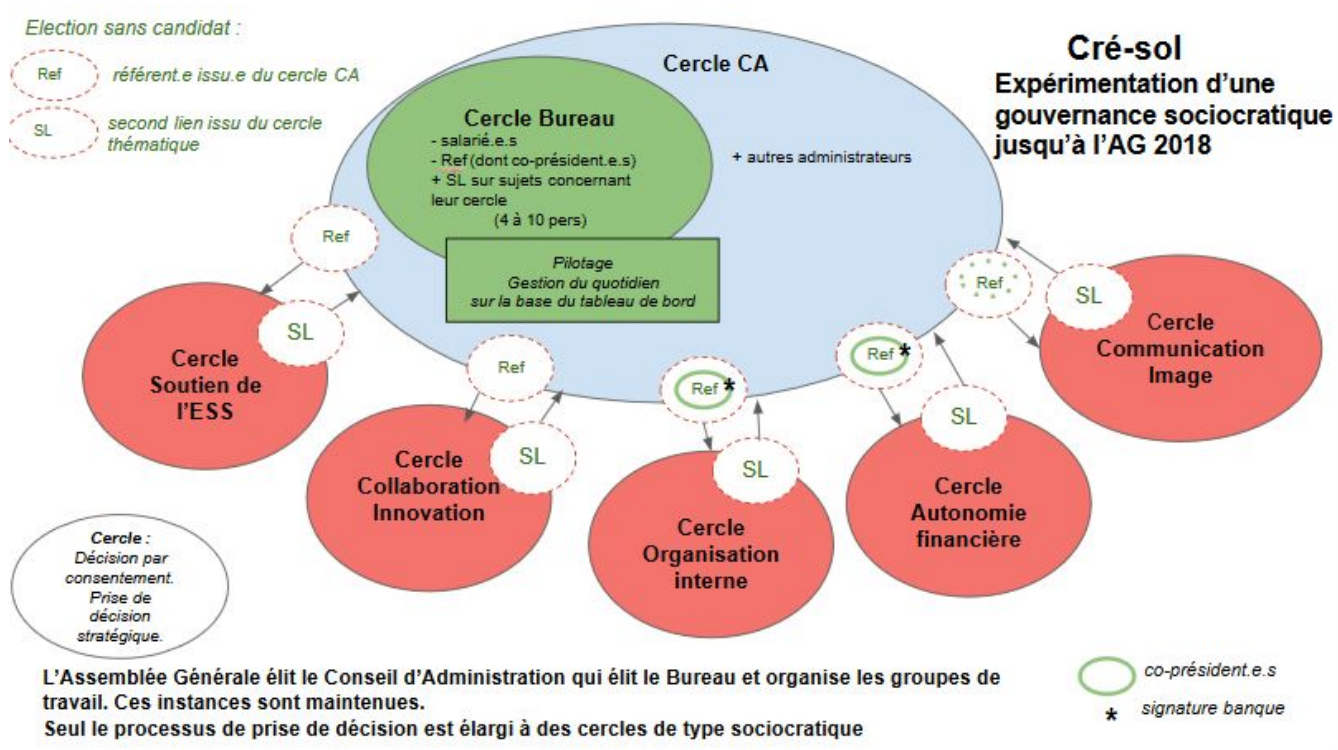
Election sans candidat :

Ref référent.e issu.e du cercle CA

SL second lien issu du cercle thématique

Cercle CA

Cré-sol
Expérimentation d'une gouvernance sociocratique jusqu'à l'AG 2018

Cercle Bureau
- salarié.e.s
- Ref (dont co-président.e.s)
+ SL sur sujets concernant leur cercle
(4 à 10 pers)

+ autres administrateurs

Pilotage
Gestion du quotidien
sur la base du tableau de bord

Ref

SL

Cercle Soutien de l'ESS

Ref

SL

Cercle Collaboration Innovation

Ref *

SL

Cercle Organisation interne

Ref *

SL

Cercle Autonomie financière

Ref

SL

Cercle Communication Image

Cercle :
Décision par consentement.
Prise de décision stratégique.

L'Assemblée Générale élit le Conseil d'Administration qui élit le Bureau et organise les groupes de travail. Ces instances sont maintenues.
Seul le processus de prise de décision est élargi à des cercles de type sociocratique

co-président.e.s

* signature banque